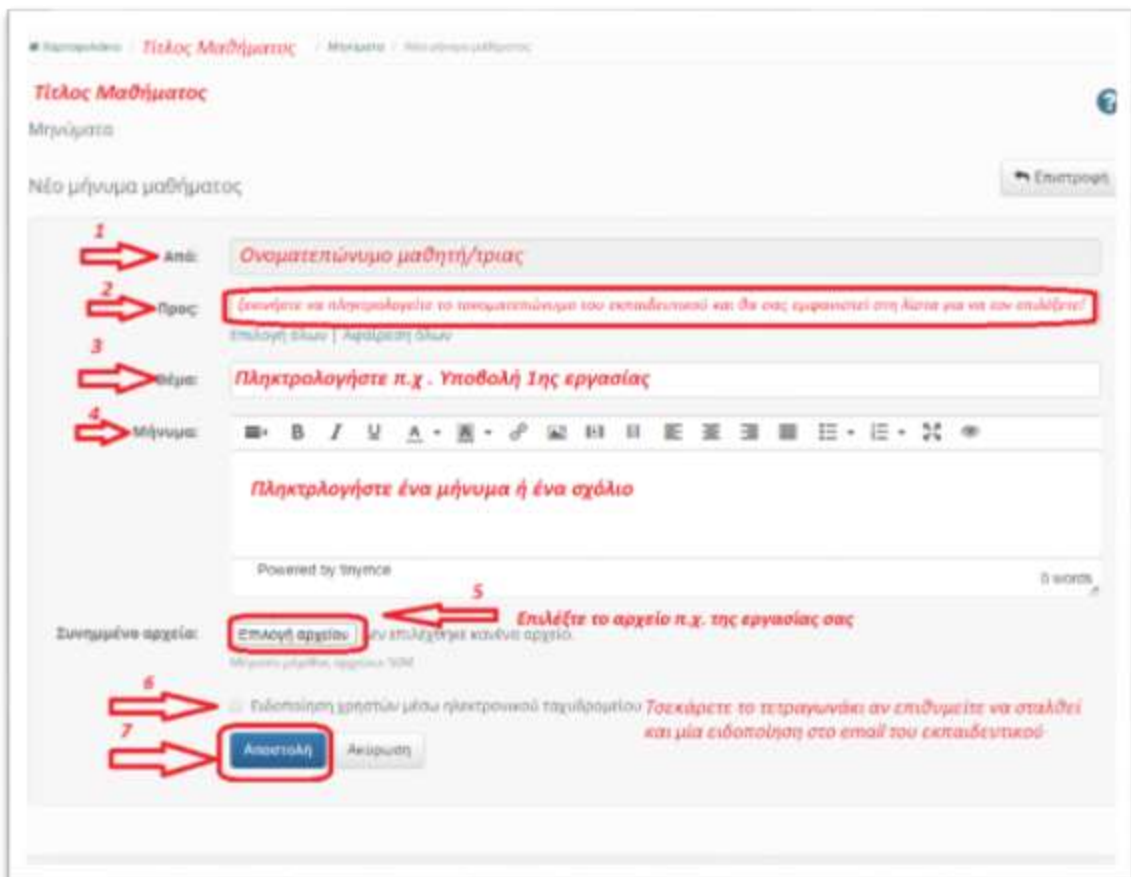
Χαρτοφυλάκιο / Τίτλος Μαθήματος / Μηνύματα / Νέο μήνυμα μαθήματος

Τίτλος Μαθήματος

Μηνύματα

Νέο μήνυμα μαθήματος

Επιστροφή

1

Από: Ονοματεπώνυμο μαθητή/τριας

2

Προς: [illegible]

Επιλογή όλων | Αφαίρεση όλων

3

Θέμα: Πληκτρολογήστε π.χ . Υποβολή 1ης εργασίας

4

Μήνυμα:

Πληκτρολογήστε ένα μήνυμα ή ένα σχόλιο

Powered by tinymce

0 words

5

Επιλέξτε το αρχείο π.χ. της εργασίας σας

Συνημμένα αρχεία: Επιλογή αρχείου Δεν επιλέχθηκε κανένα αρχείο.

Μέγιστο μέγεθος αρχείου: 50M

6

Ειδοποίηση χρηστών μέσω ηλεκτρονικού ταχυδρομείου

Τσεκάρετε το τετραγωνάκι αν επιθυμείτε να σταλθεί και μία ειδοποίηση στο email του εκπαιδευτικού

7

Αποστολή Ακύρωση